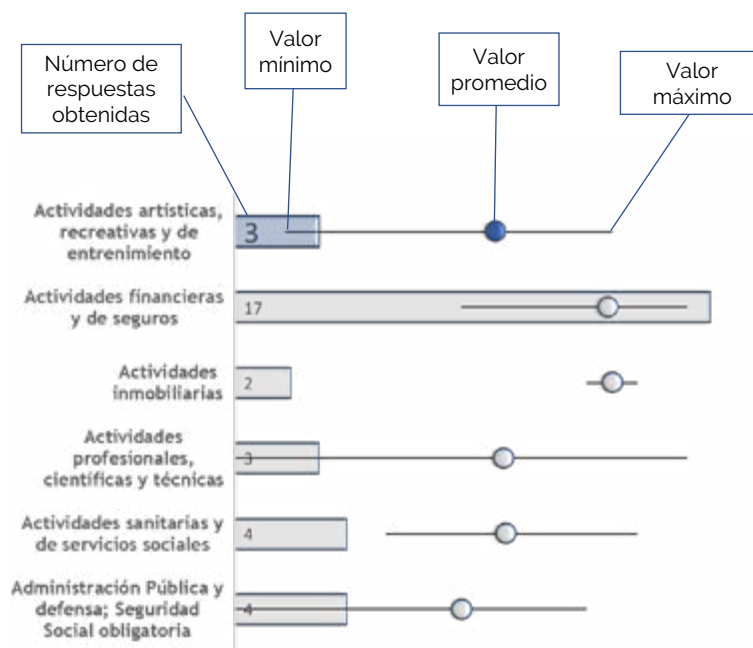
Número de respuestas obtenidas

Valor mínimo

Valor promedio

Valor máximo

Actividades artísticas, recreativas y de entrenimiento
3

Actividades financieras y de seguros
17

Actividades inmobiliarias
2

Actividades profesionales, científicas y técnicas
3

Actividades sanitarias y de servicios sociales
4

Administración Pública y defensa; Seguridad Social obligatoria
4